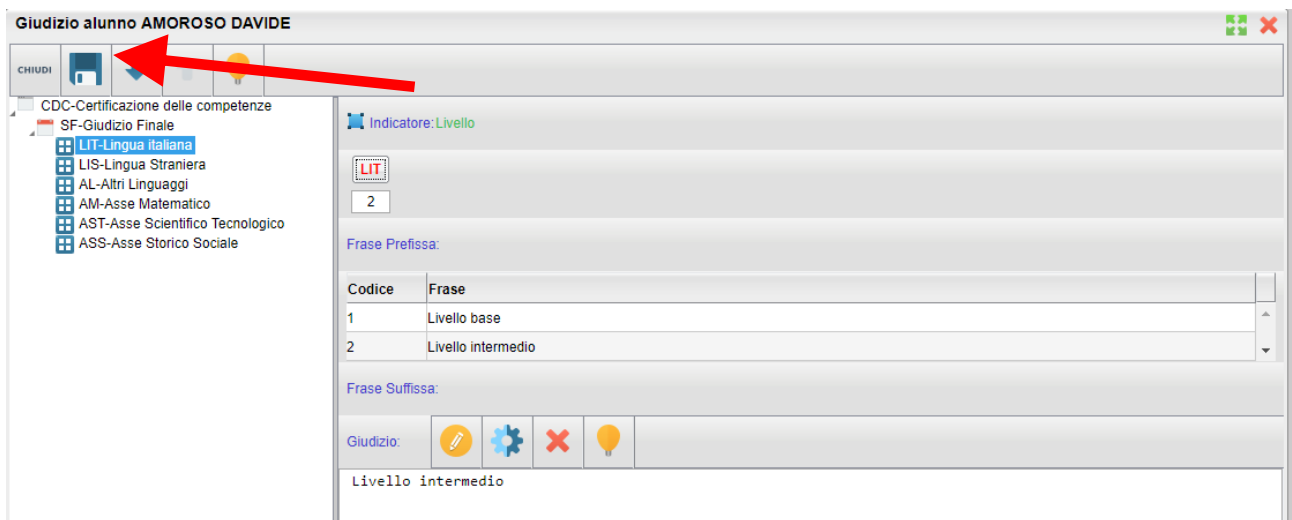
Giudizio alunno AMOROSO DAVIDE

CHIUDI

CDC-Certificazione delle competenze
SF-Giudizio Finale
LIT-Lingua italiana
LIS-Lingua Straniera
AL-Altri Linguaggi
AM-Asse Matematico
AST-Asse Scientifico Tecnologico
ASS-Asse Storico Sociale

Indicatore: Livello

LIT
2

Frase Prefissa:

| Codice | Frase |
|---|---|
| 1 | Livello base |
| 2 | Livello intermedio |

Frase Suffissa:

Giudizio:

Livello intermedio